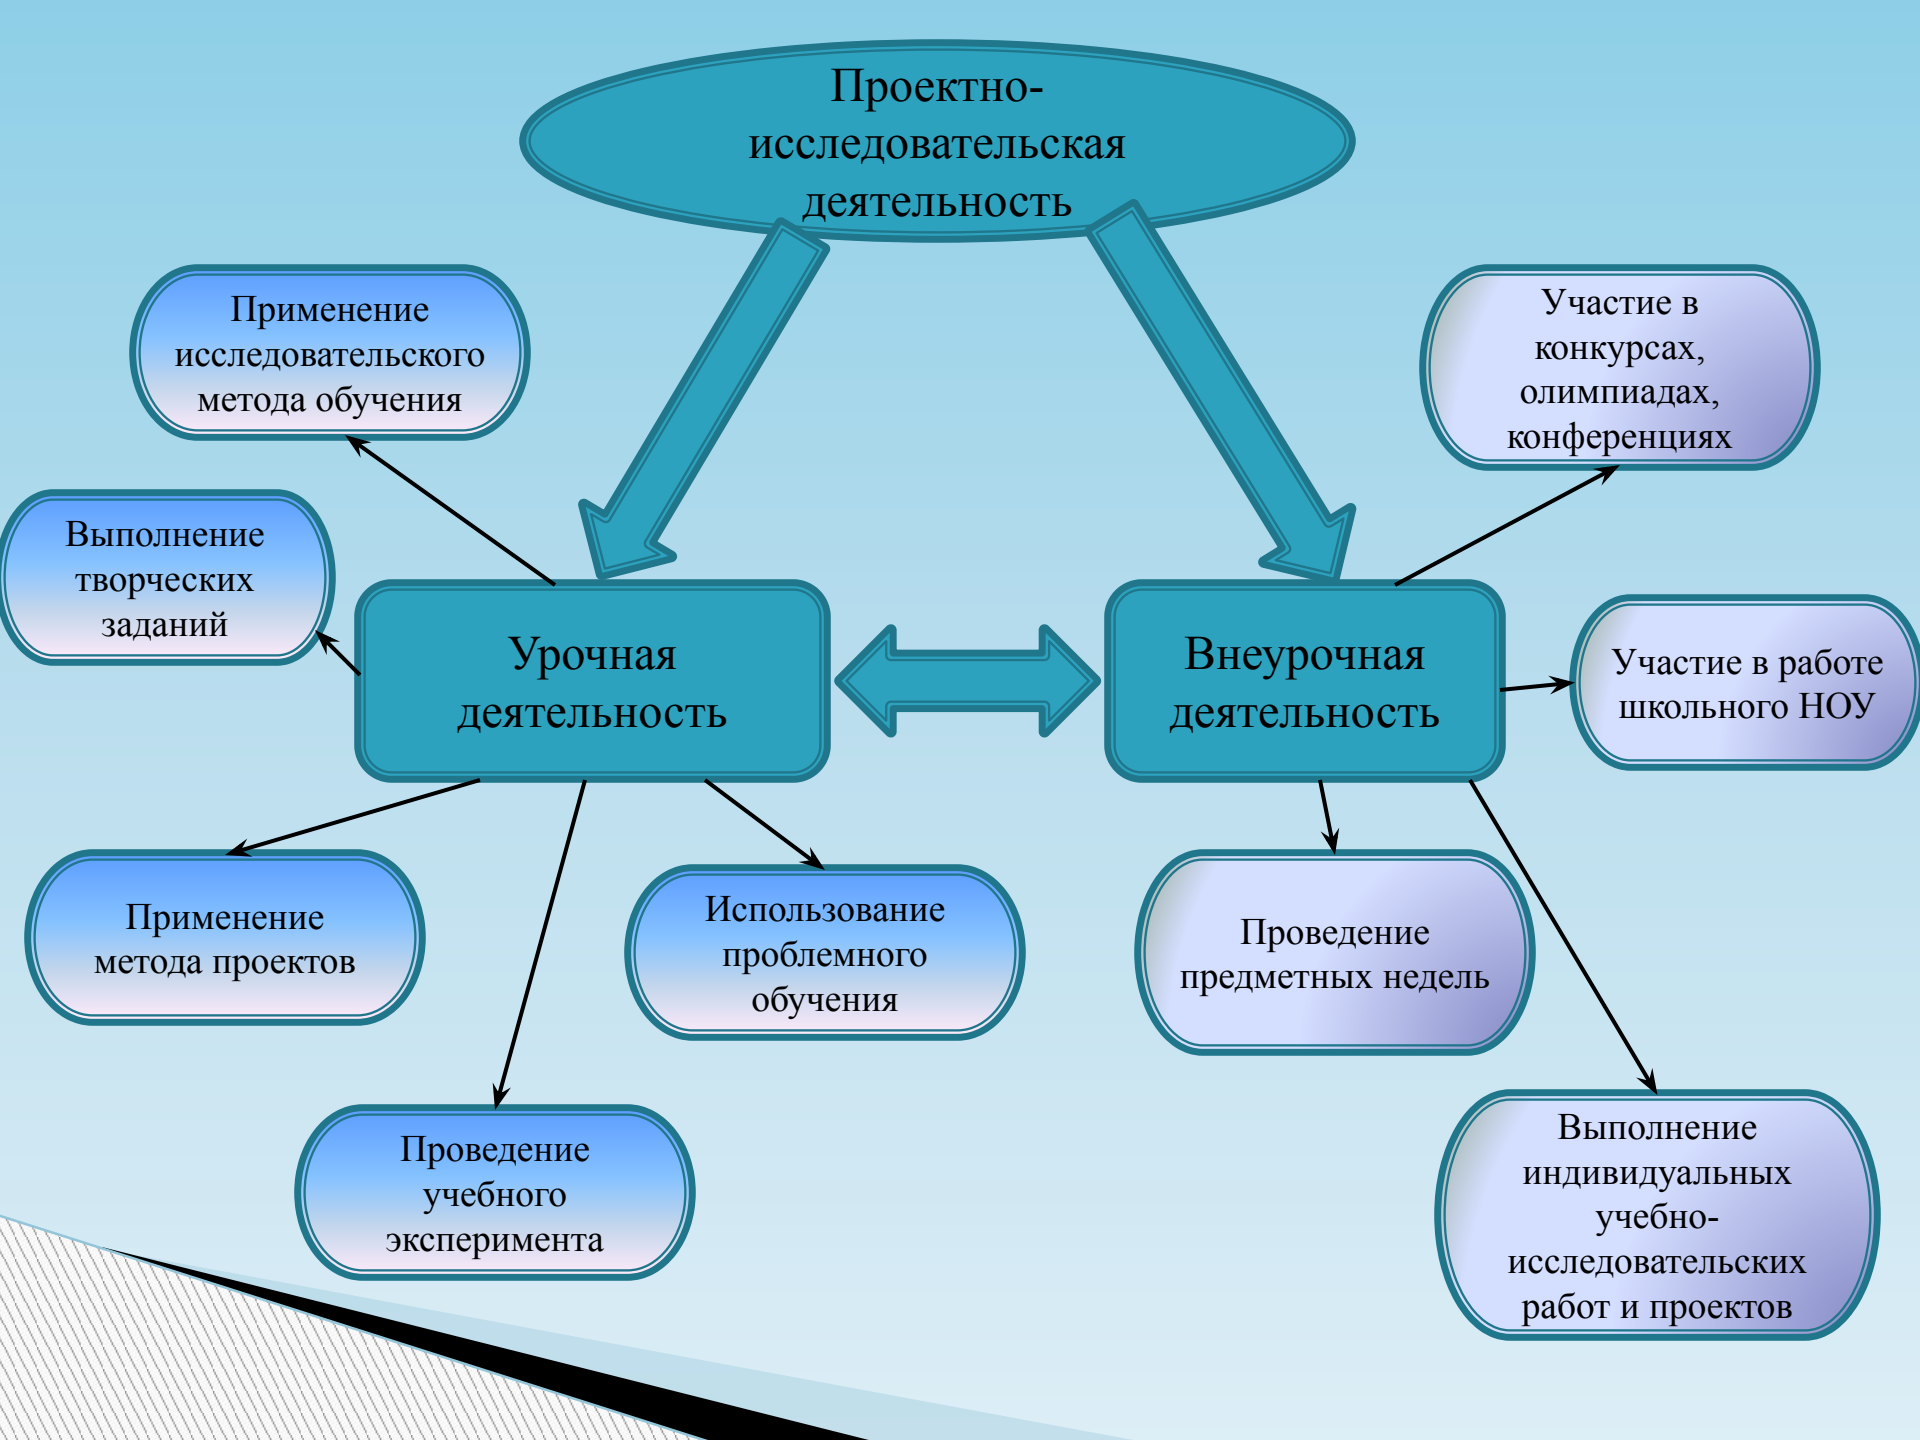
Проектно-исследовательская деятельность

Применение исследовательского метода обучения

Выполнение творческих заданий

Урочная деятельность

Внеурочная деятельность

Участие в конкурсах, олимпиадах, конференциях

Участие в работе школьного НОУ

Применение метода проектов

Использование проблемного обучения

Проведение предметных недель

Проведение учебного эксперимента

Выполнение индивидуальных учебно-исследовательских работ и проектов